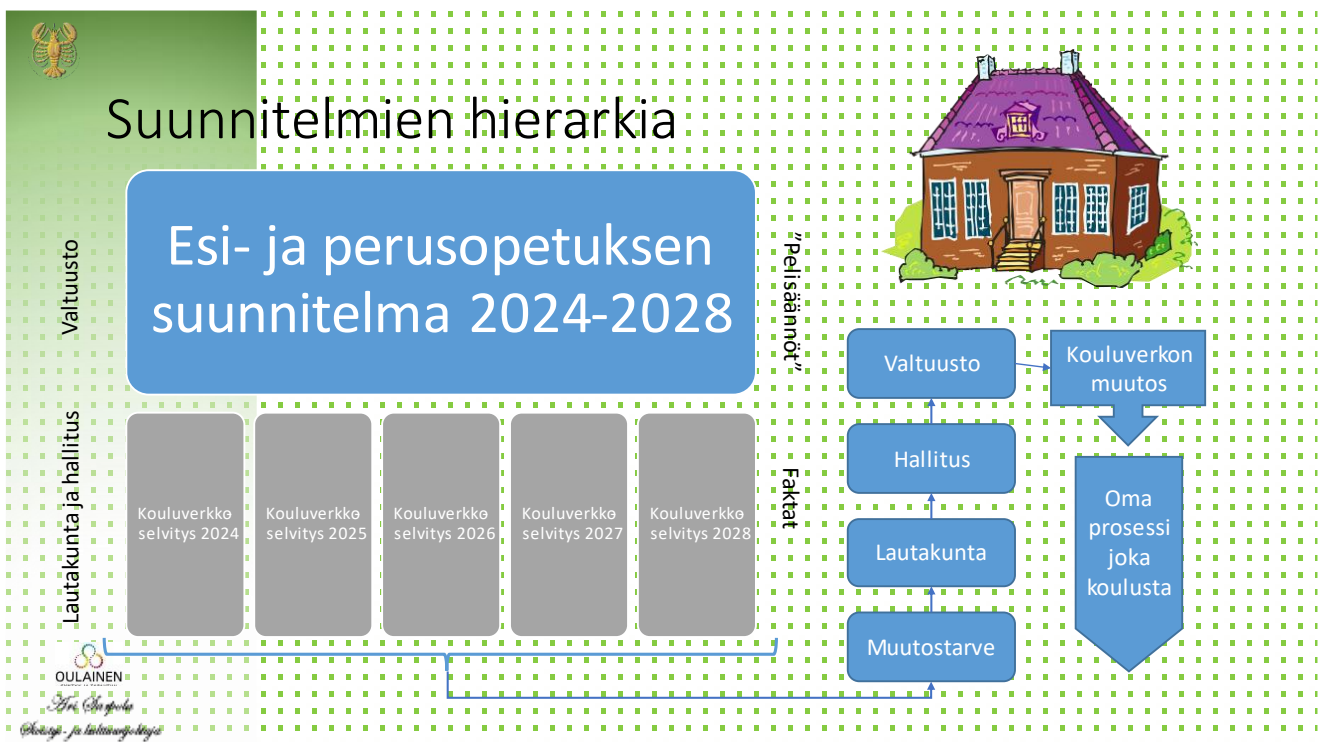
Suunnitelmien hierarkia

Valtuusto

Esi- ja perusopetuksen suunnitelma 2024-2028

”Pelisäännöt”

Lautakunta ja hallitus

Kouluverkko selvitys 2024

Kouluverkko selvitys 2025

Kouluverkko selvitys 2026

Kouluverkko selvitys 2027

Kouluverkko selvitys 2028

Faktat

Valtuusto

Kouluverkon muutos

Hallitus

Lautakunta

Muutostarve

Oma prosessi joka koulusta

OULAINEN

Ari Saarpoka
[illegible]